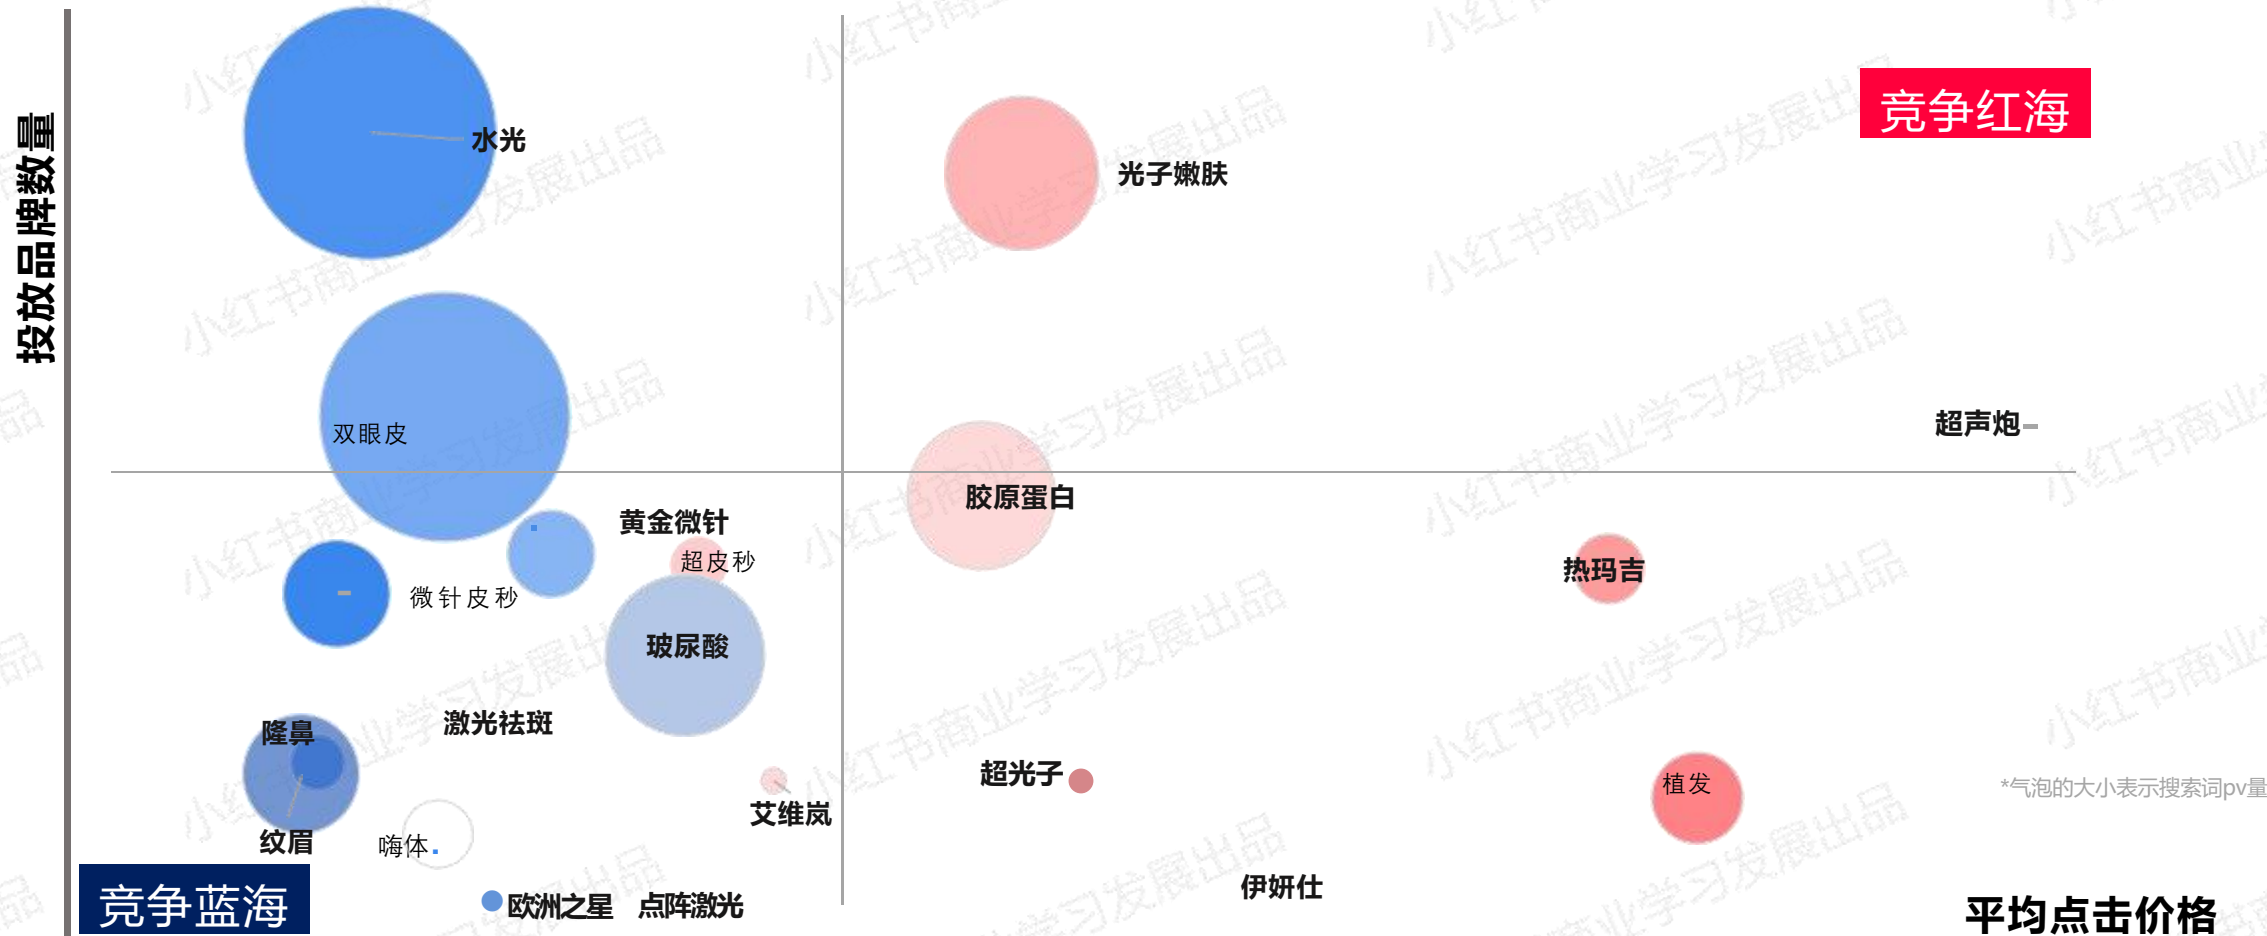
投放品牌数量

竞争红海

水光

光子嫩肤

双眼皮

超声炮

胶原蛋白

黄金微针

超皮秒

热玛吉

微针皮秒

玻尿酸

隆鼻

激光祛斑

艾维岚

超光子

植发

*气泡的大小表示搜索词pv量

纹眉

嗨体

伊妍仕

竞争蓝海

欧洲之星

点阵激光

平均点击价格